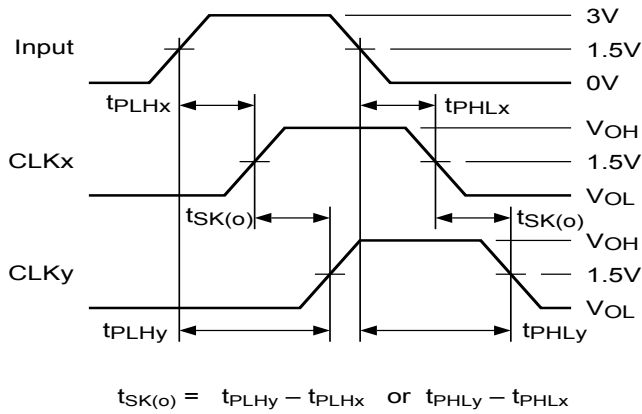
Input

3V

1.5V

0V

$t_{PLHx}$

$t_{PHLx}$

CLKx

$V_{OH}$

1.5V

$V_{OL}$

$t_{SK(o)}$

$t_{SK(o)}$

CLKy

$V_{OH}$

1.5V

$V_{OL}$

$t_{PLHy}$

$t_{PHLy}$

$t_{SK(o)} = t_{PLHy} - t_{PLHx}$ or $t_{PHLy} - t_{PHLx}$